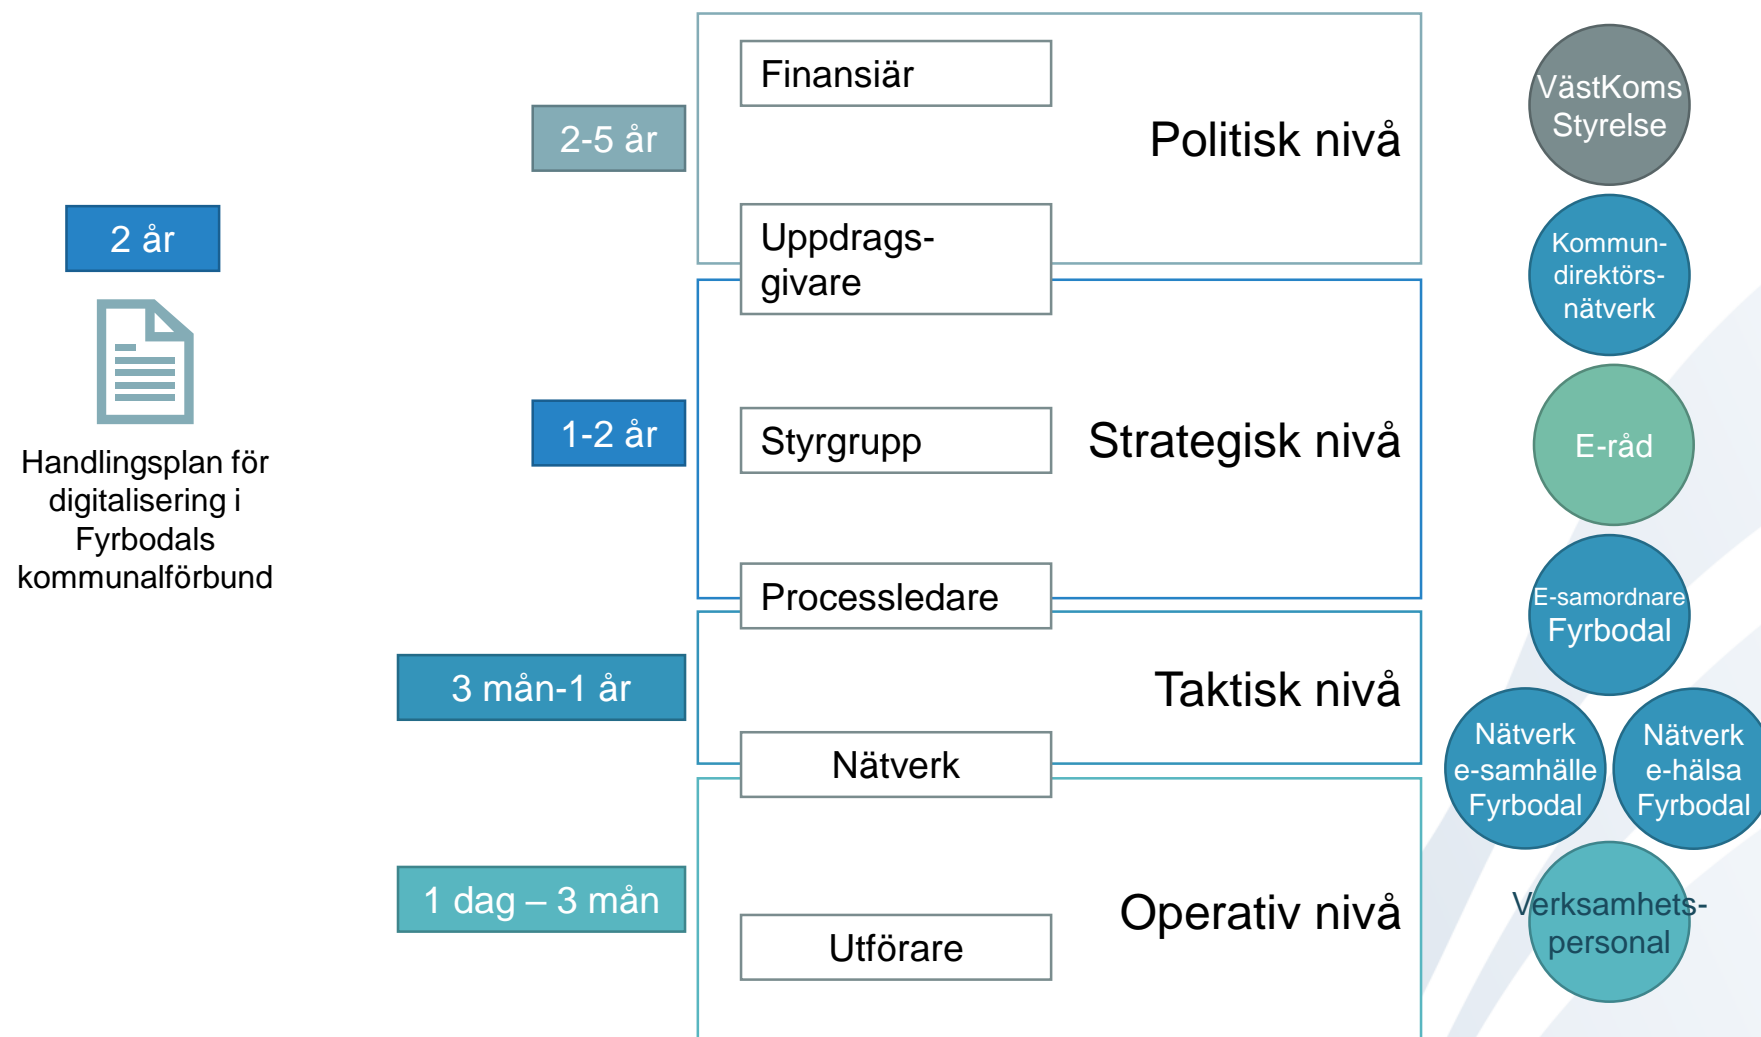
2 år

Handlingsplan för digitalisering i Fyrbodals kommunalförbund

2-5 år

Finansiär

Politisk nivå

Uppdrags-givare

1-2 år

Styrgrupp

Strategisk nivå

Processledare

3 mån-1 år

Taktisk nivå

Nätverk

1 dag – 3 mån

Utförare

Operativ nivå

VästKoms Styrelse

Kommun-direktörs-nätverk

E-råd

E-samordnare Fyrbodal

Nätverk e-samhälle Fyrbodal

Nätverk e-hälsa Fyrbodal

Verksamhets-personal